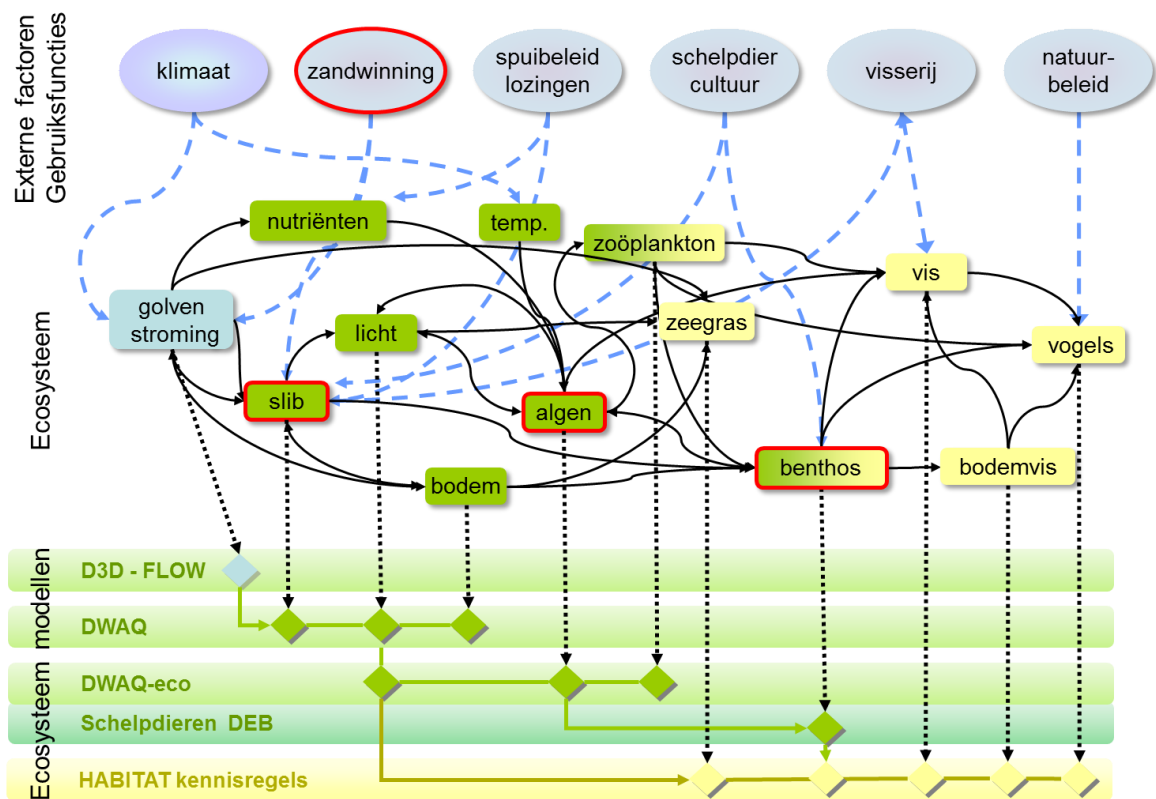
Externe factoren
Gebruiksfuncties

klimaat
zandwinning
spuibeleid lozingen
schelpdier cultuur
visserij
natuur-beleid

Ecosysteem

nutriënten
temp.
zoöplankton
vis
golven stroming
licht
zeegras
vogels
slib
algen
benthos
bodemvis
bodem

Ecosysteem modellen

D3D - FLOW
DWAQ
DWAQ-eco
Schelpdieren DEB
HABITAT kennisregels